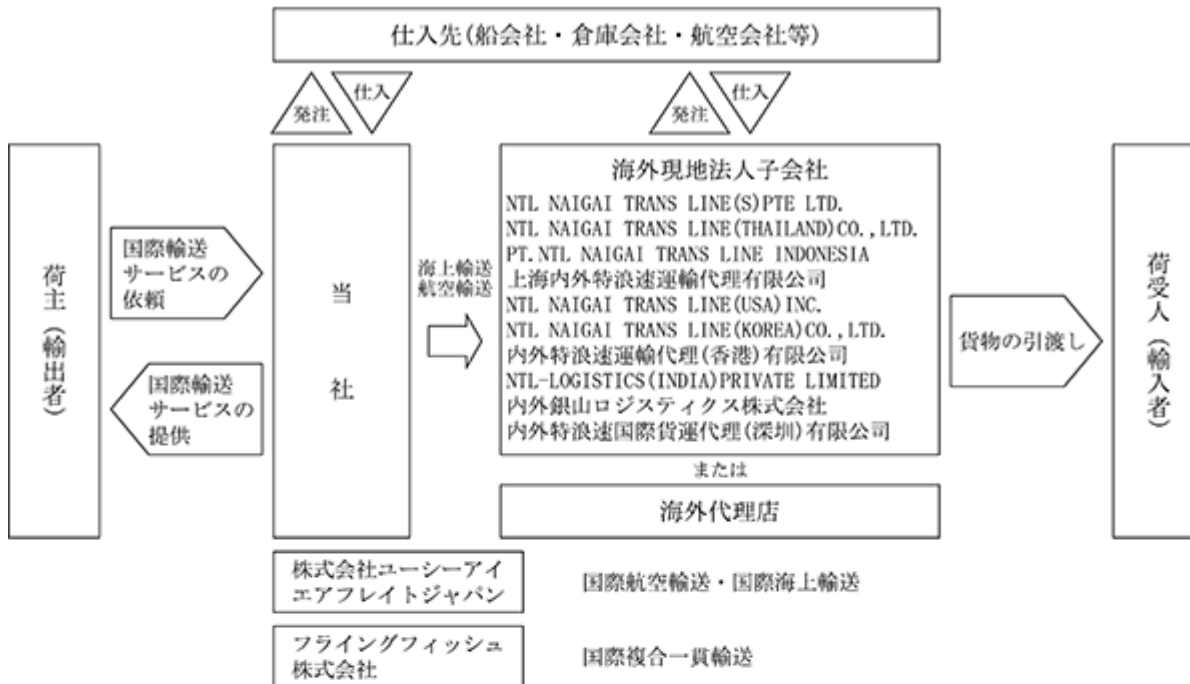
仕入先(船会社・倉庫会社・航空会社等)

発注
仕入

発注
仕入

荷主(輸出者)

国際輸送サービスの依頼

国際輸送サービスの提供

当社

海上輸送
航空輸送

海外現地法人子会社
NTL NAIGAI TRANS LINE(S)PTE LTD.
NTL NAIGAI TRANS LINE(THAILAND)CO.,LTD.
PT.NTL NAIGAI TRANS LINE INDONESIA
上海内外特浪速運輸代理有限公司
NTL NAIGAI TRANS LINE(USA)INC.
NTL NAIGAI TRANS LINE(KOREA)CO.,LTD.
内外特浪速運輸代理(香港)有限公司
NTL-LOGISTICS(INDIA)PRIVATE LIMITED
内外銀山ロジスティクス株式会社
内外特浪速国際貨運代理(深圳)有限公司

または

海外代理店

貨物の引渡し

荷受人(輸入者)

株式会社ユーシーアイエアフレイトジャパン
国際航空輸送・国際海上輸送

フライングフィッシュ株式会社
国際複合一貫輸送